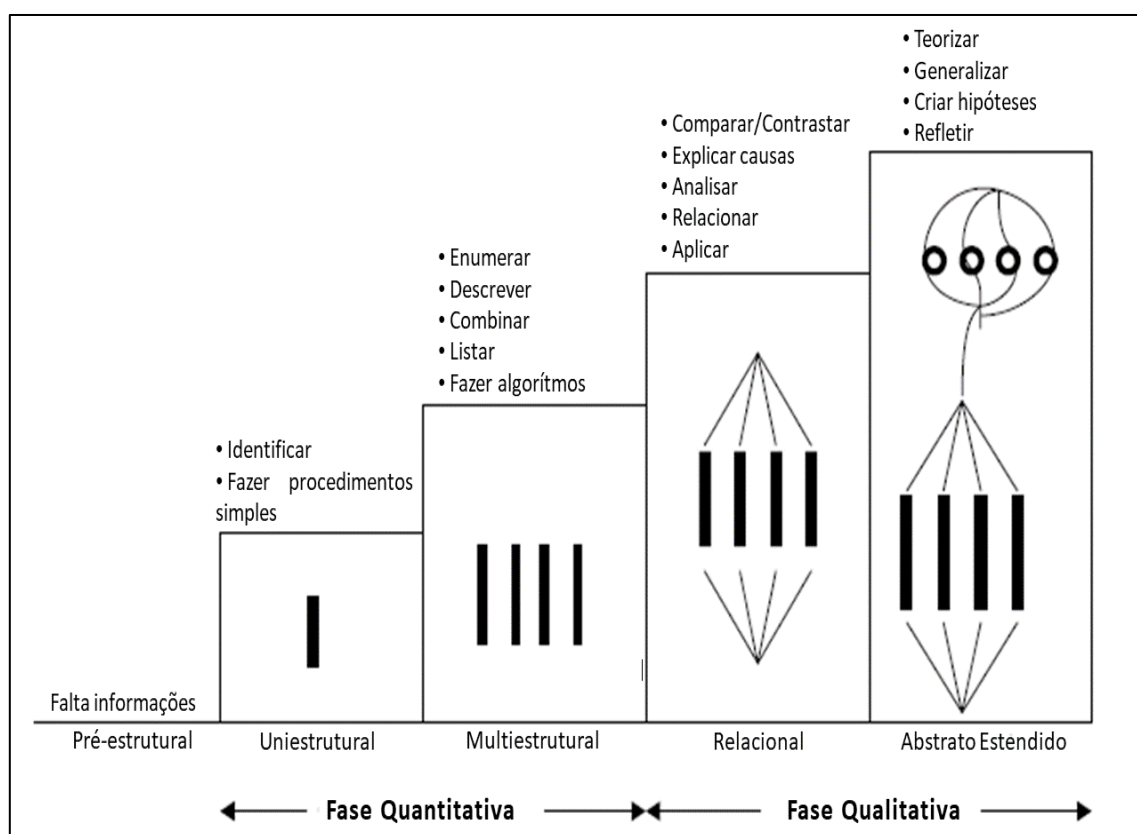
• Teorizar
• Generalizar
• Criar hipóteses
• Refletir

• Comparar/Contrastar
• Explicar causas
• Analisar
• Relacionar
• Aplicar

• Enumerar
• Descrever
• Combinar
• Listar
• Fazer algorítmos

• Identificar
• Fazer procedimentos simples

Falta informações

Pré-estrutural Uniestrutural Multiestrutural Relacional Abstrato Estendido

Fase Quantitativa Fase Qualitativa